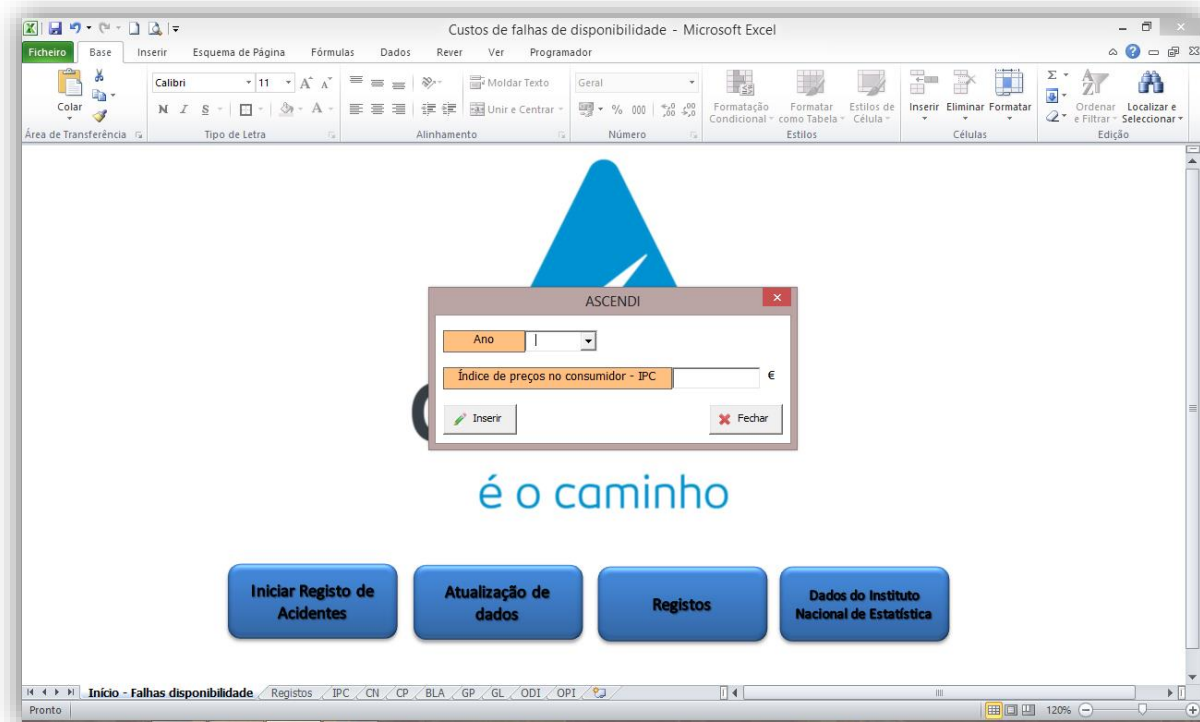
Custos de falhas de disponibilidade - Microsoft Excel

Ficheiro Base Inserir Esquema de Página Fórmulas Dados Rever Ver Programador

Colar
Área de Transferência

Calibri 11
N I S
Tipo de Letra

Moldar Texto
Unir e Centrar
Alinhamento

Geral
% 000
Número

Formatação Condicional
Formatar como Tabela
Estilos de Célula
Estilos

Inserir Eliminar Formatar
Células

Σ
Ordenar e Filtrar
Localizar e Seleccionar
Edição

ASCENDI

Ano

Índice de preços no consumidor - IPC €

Inserir Fechar

é o caminho

Iniciar Registo de Acidentes

Atualização de dados

Registos

Dados do Instituto Nacional de Estatística

Início - Falhas disponibilidade Registos IPC CN CP BLA GP GL ODI OPI

Pronto 120%